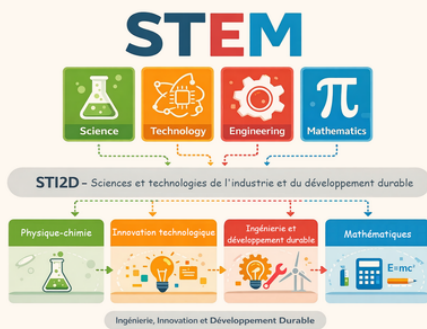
STEM

Science
Technology
Engineering
Mathematics

STI2D – Sciences et technologies de l'industrie et du développement durable

Physique-chimie
Innovation technologique
Ingénierie et développement durable
Mathématiques

$E=mc^2$

Ingénierie, Innovation et Développement Durable